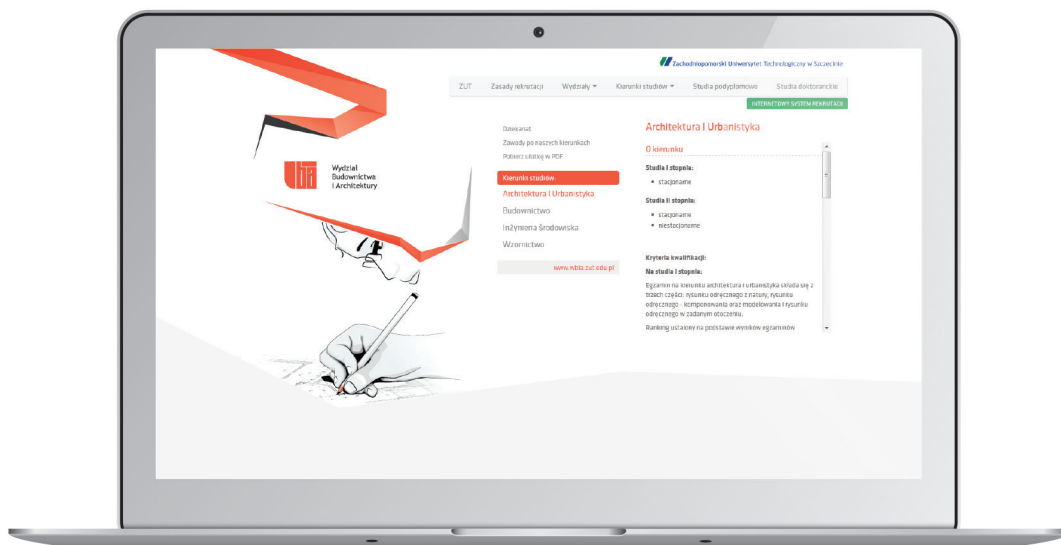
Zachodniopomorski Uniwersytet Technologiczny w Szczecinie

ZUT | Zasady rekrutacji | Wydziały | Kierunki studiów | Studia podyplomowe | Studia doktoranckie

INTERNETOWY SYSTEM REKRUTACJI

Wydział Budownictwa i Architektury

Dowiedz się
Zawody po naszych kierunkach
Pobierz ulotkę w PDF

Kierunki studiów:
Architektura i Urbanistyka
Budownictwo
Inżynieria Środowiska
Wzornictwo

www.wbia.zut.edu.pl

Architektura i Urbanistyka

O kierunku

Studia I stopnia:
• stacjonarne

Studia II stopnia:
• stacjonarne
• niestacjonarne

Kryteria kwalifikacji:
Na studia I stopnia:
Egzamin na kierunku architektura i urbanistyka składa się z trzech części: rysunku odręcznego z natury, rysunku odręcznego - komponowania oraz modelowania i rysunku odręcznego w zadanym otoczeniu.
Ranking ustalony na podstawie wyników egzaminów